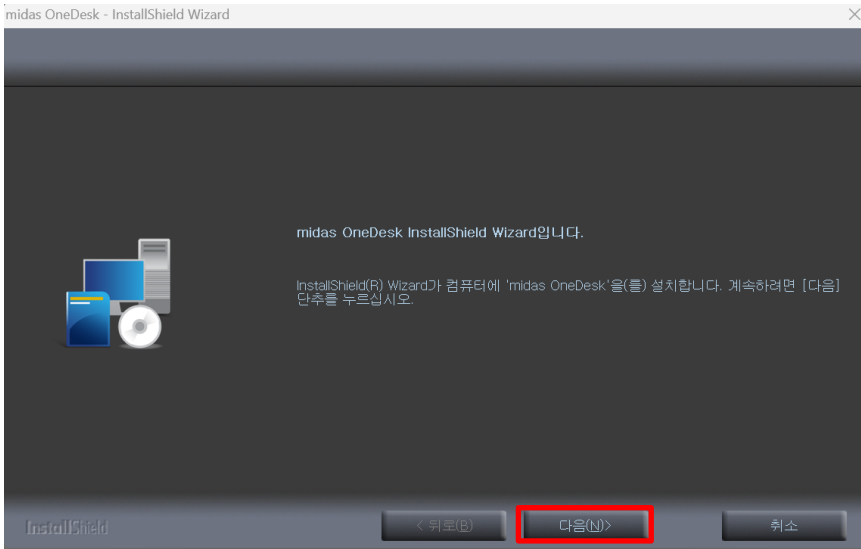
midas OneDesk - InstallShield Wizard

midas OneDesk InstallShield Wizard입니다.

InstallShield(R) Wizard가 컴퓨터에 'midas OneDesk'을(를) 설치합니다. 계속하려면 [다음] 단추를 누르십시오.

InstallShield

< 뒤로(B)

다음(N)>

취소